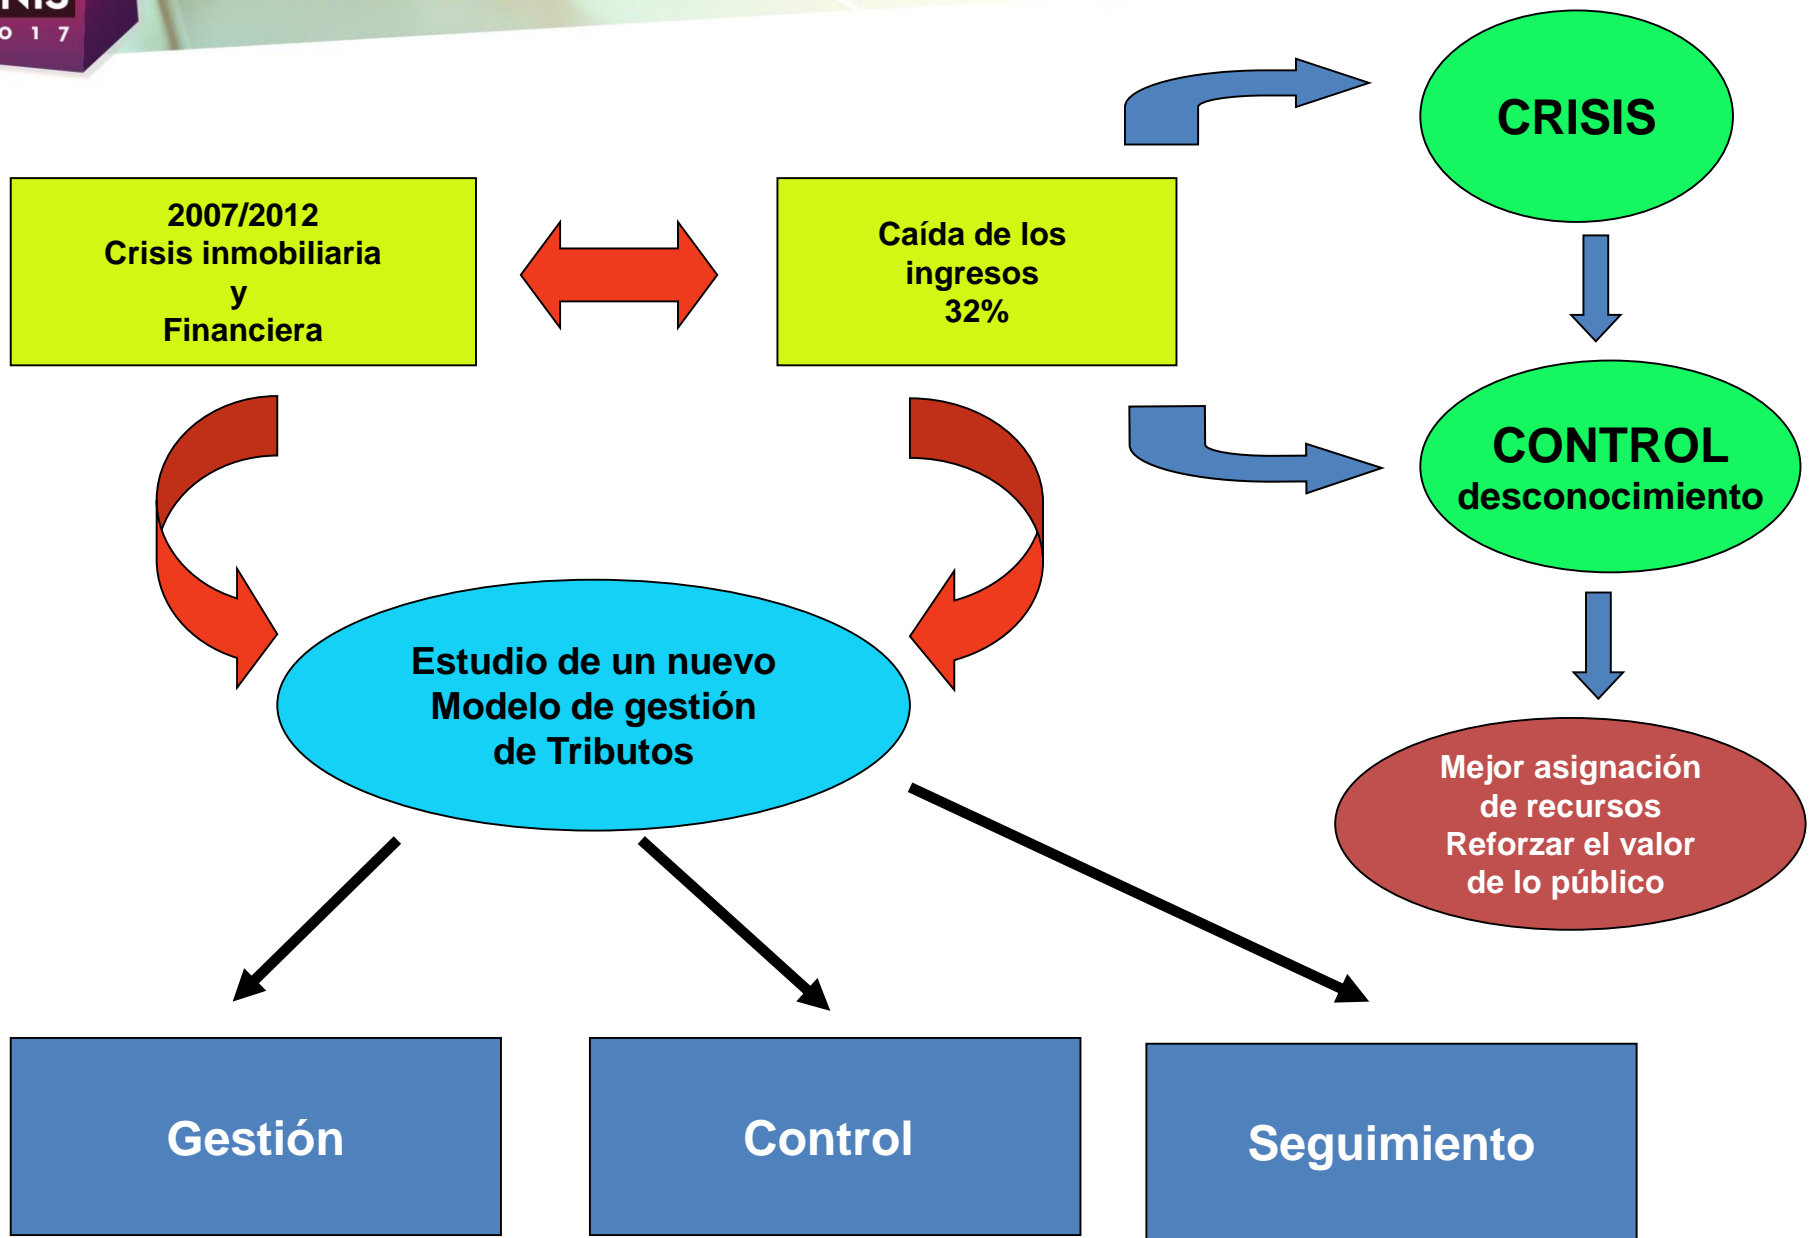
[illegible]
0 1 7

2007/2012
Crisis inmobiliaria
y
Financiera

Caída de los
ingresos
32%

CRISIS

CONTROL
desconocimiento

Mejor asignación
de recursos
Reforzar el valor
de lo público

Estudio de un nuevo
Modelo de gestión
de Tributos

Gestión

Control

Seguimiento